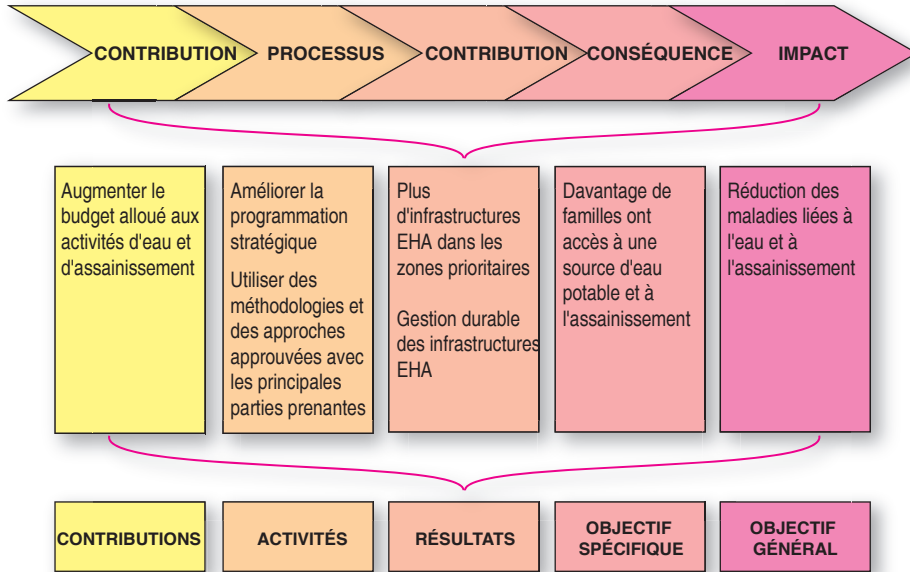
CONTRIBUTION

PROCESSUS

CONTRIBUTION

CONSÉQUENCE

IMPACT

Augmenter le budget alloué aux activités d'eau et d'assainissement

Améliorer la programmation stratégique

Utiliser des méthodologies et des approches approuvées avec les principales parties prenantes

Plus d'infrastructures EHA dans les zones prioritaires

Gestion durable des infrastructures EHA

Davantage de familles ont accès à une source d'eau potable et à l'assainissement

Réduction des maladies liées à l'eau et à l'assainissement

CONTRIBUTIONS

ACTIVITÉS

RÉSULTATS

OBJECTIF SPÉCIFIQUE

OBJECTIF GÉNÉRAL